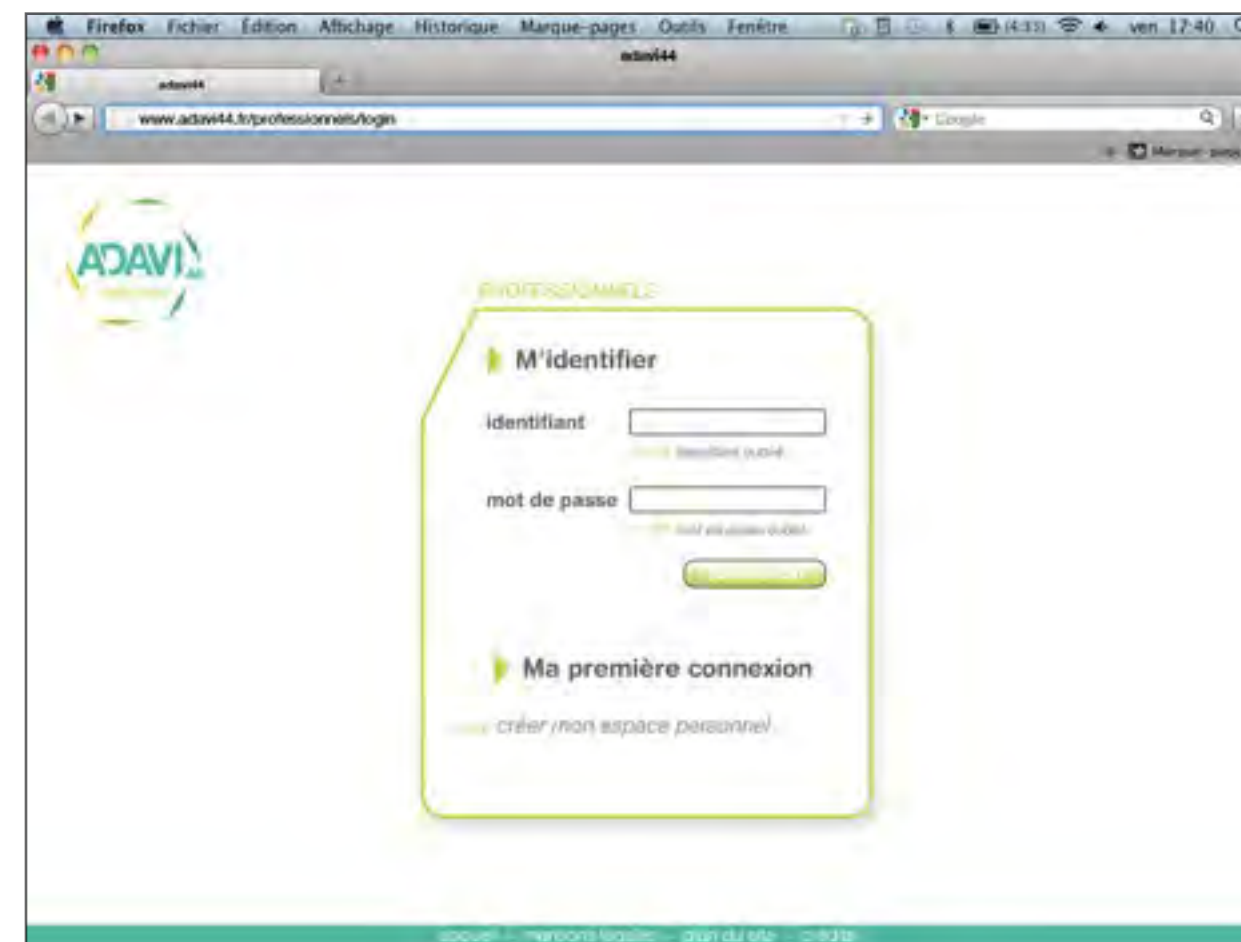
Firefox Fichier Édition Affichage Historique Marque-pages Outils Fenêtre (4:33) ven 17:40

adavi44

adavi44

www.adavi44.fr/professionnels/login

Google

Marque-pages

ADAVI 44

PROFESSIONNELS

M'identifier

identifiant

identifiant oublié

mot de passe

mot de passe oublié

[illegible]

Ma première connexion

créer mon espace personnel

accueil - mentions légales - plan du site - crédits